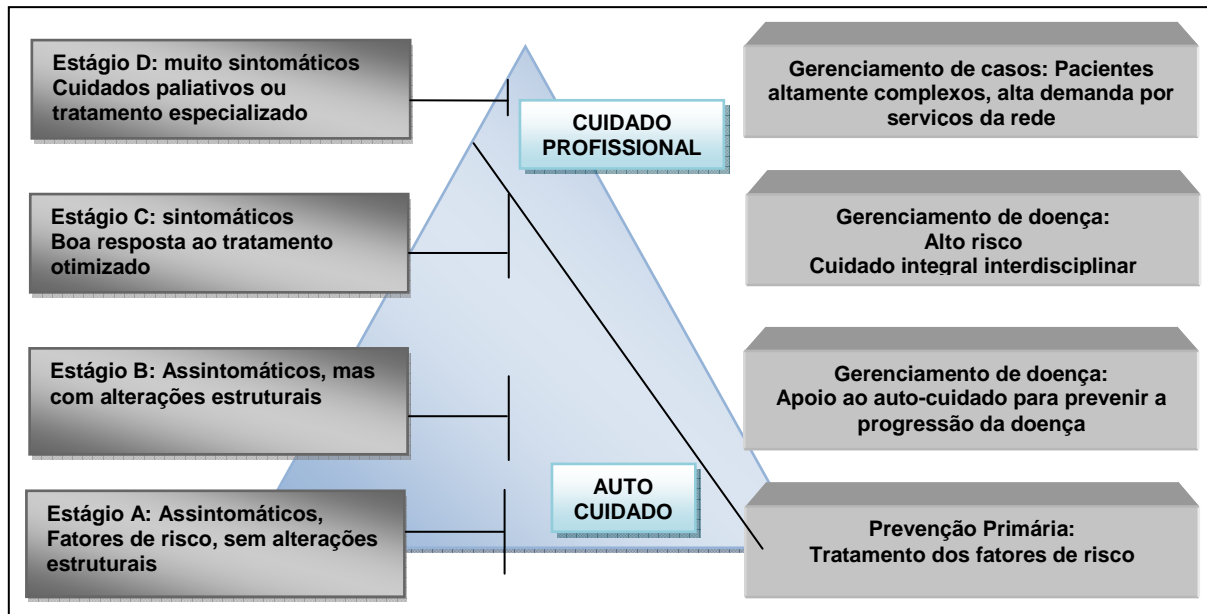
Estágio D: muito sintomáticos
Cuidados paliativos ou tratamento especializado

CUIDADO PROFISSIONAL

Gerenciamento de casos: Pacientes altamente complexos, alta demanda por servicos da rede

Estágio C: sintomáticos
Boa resposta ao tratamento otimizado

Gerenciamento de doença:
Alto risco
Cuidado integral interdisciplinar

Estágio B: Assintomáticos, mas com alterações estruturais

Gerenciamento de doença:
Apoio ao auto-cuidado para prevenir a progressão da doença

AUTO CUIDADO

Estágio A: Assintomáticos, Fatores de risco, sem alterações estruturais

Prevenção Primária:
Tratamento dos fatores de risco